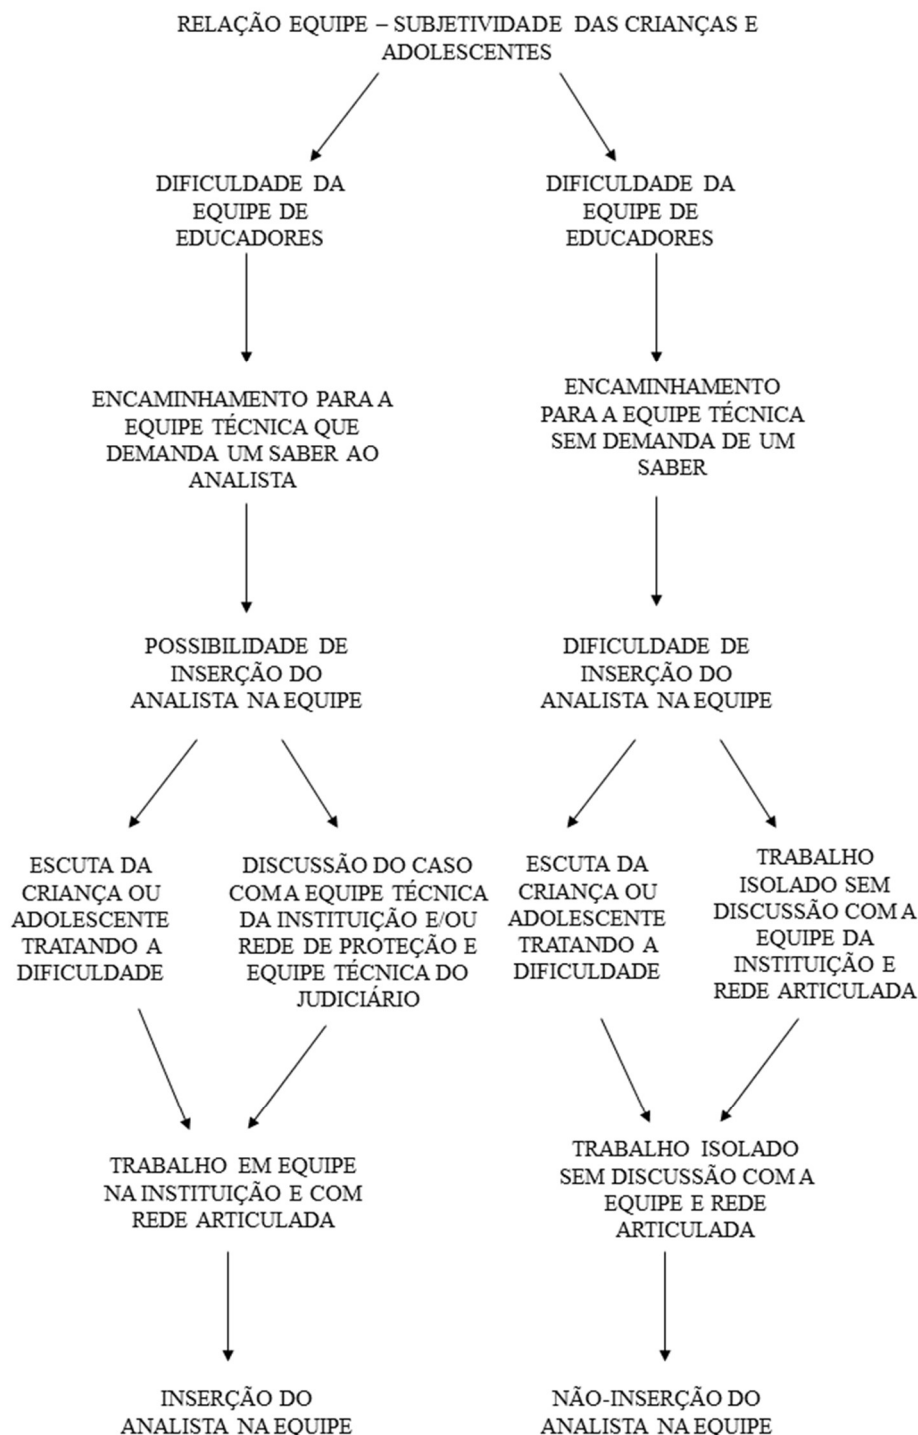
RELAÇÃO EQUIPE – SUBJETIVIDADE DAS CRIANÇAS E ADOLESCENTES

DIFICULDADE DA EQUIPE DE EDUCADORES

ENCAMINHAMENTO PARA A EQUIPE TÉCNICA QUE DEMANDA UM SABER AO ANALISTA

POSSIBILIDADE DE INSERÇÃO DO ANALISTA NA EQUIPE

ESCUTA DA CRIANÇA OU ADOLESCENTE TRATANDO A DIFICULDADE

DISCUSSÃO DO CASO COM A EQUIPE TÉCNICA DA INSTITUIÇÃO E/OU REDE DE PROTEÇÃO E EQUIPE TÉCNICA DO JUDICIÁRIO

TRABALHO EM EQUIPE NA INSTITUIÇÃO E COM REDE ARTICULADA

INSERÇÃO DO ANALISTA NA EQUIPE

DIFICULDADE DA EQUIPE DE EDUCADORES

ENCAMINHAMENTO PARA A EQUIPE TÉCNICA SEM DEMANDA DE UM SABER

DIFICULDADE DE INSERÇÃO DO ANALISTA NA EQUIPE

ESCUTA DA CRIANÇA OU ADOLESCENTE TRATANDO A DIFICULDADE

TRABALHO ISOLADO SEM DISCUSSÃO COM A EQUIPE DA INSTITUIÇÃO E REDE ARTICULADA

TRABALHO ISOLADO SEM DISCUSSÃO COM A EQUIPE E REDE ARTICULADA

NÃO-INSERÇÃO DO ANALISTA NA EQUIPE